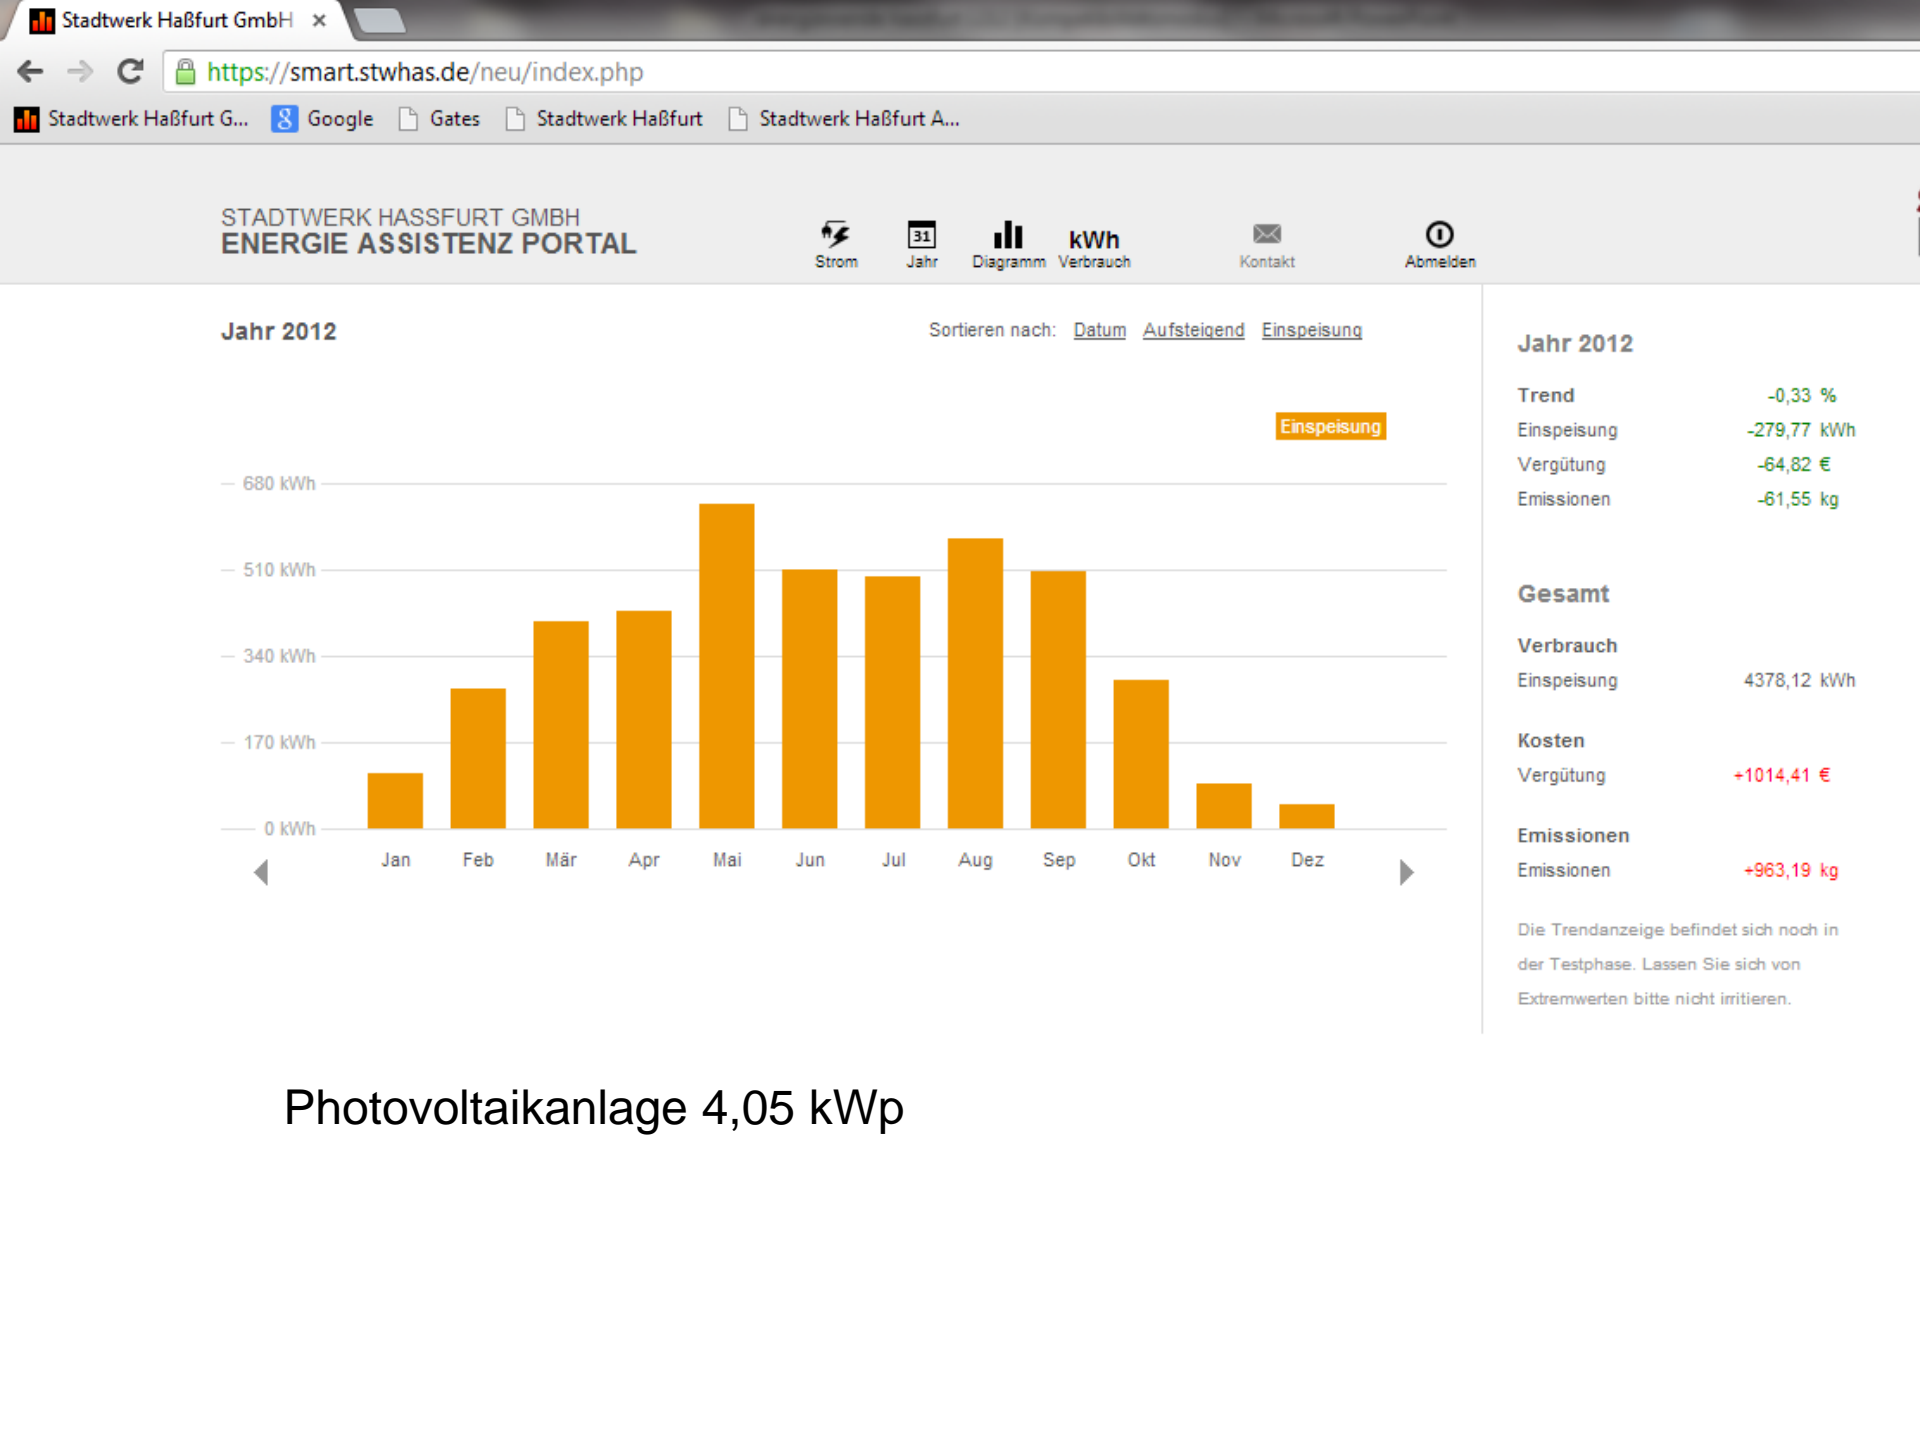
Stadtwerk Haßfurt GmbH ×

https://smart.stwhas.de/neu/index.php

Stadtwerk Haßfurt G... Google Gates Stadtwerk Haßfurt Stadtwerk Haßfurt A...

STADTWERK HASSFURT GMBH
ENERGIE ASSISTENZ PORTAL

Strom 31 Jahr Diagramm kWh Verbrauch Kontakt Abmelden

Jahr 2012

Sortieren nach: Datum Aufsteigend Einspeisung

Einspeisung

680 kWh
510 kWh
340 kWh
170 kWh
0 kWh

Jan Feb Mär Apr Mai Jun Jul Aug Sep Okt Nov Dez

Jahr 2012

| Trend | -0,33 % |
|---|---|
| Einspeisung | -279,77 kWh |
| Vergütung | -64,82 € |
| Emissionen | -61,55 kg |

Gesamt

Verbrauch
Einspeisung 4378,12 kWh

Kosten
Vergütung +1014,41 €

Emissionen
Emissionen +963,19 kg

Die Trendanzeige befindet sich noch in der Testphase. Lassen Sie sich von Extremwerten bitte nicht irritieren.

Photovoltaikanlage 4,05 kWp